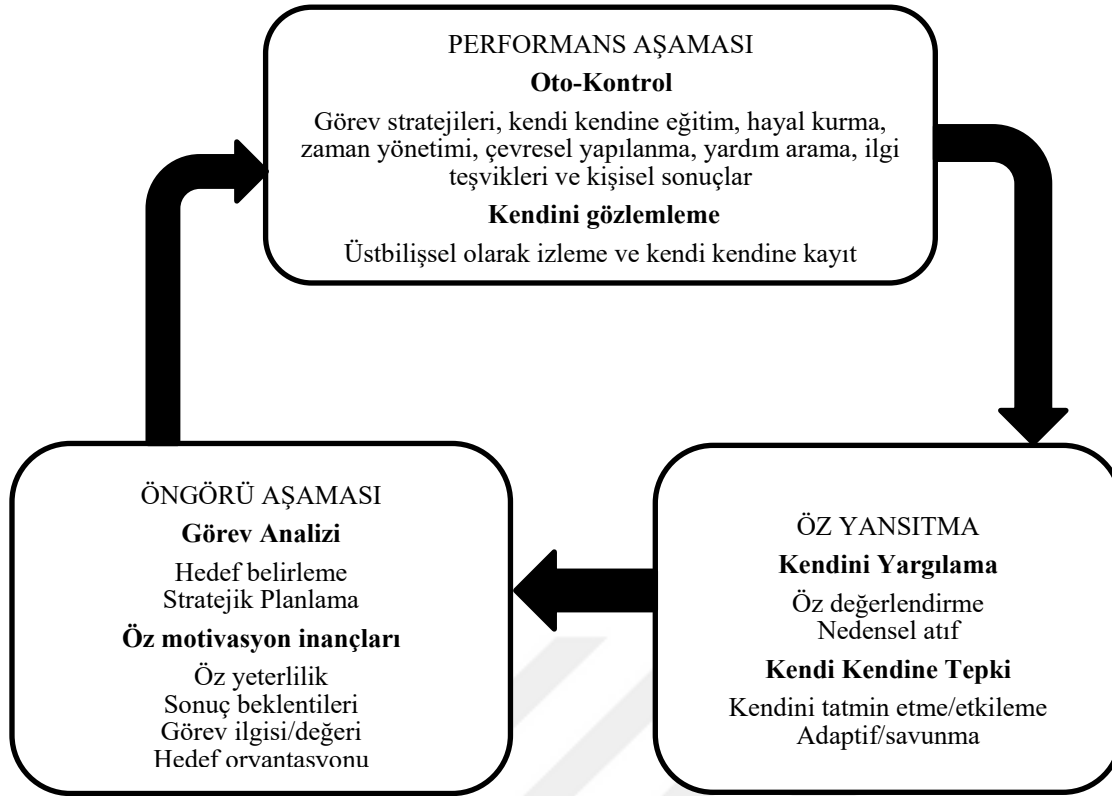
PERFORMANS AŞAMASI

**Oto-Kontrol**

Görev stratejileri, kendi kendine eğitim, hayal kurma, zaman yönetimi, çevresel yapılanma, yardım arama, ilgi teşvikleri ve kişisel sonuçlar

**Kendini gözlemleme**

Üstbilişsel olarak izleme ve kendi kendine kayıt

ÖNGÖRÜ AŞAMASI

**Görev Analizi**

Hedef belirleme
Stratejik Planlama

**Öz motivasyon inançları**

Öz yeterlilik
Sonuç beklentileri
Görev ilgisi/değeri
Hedef oryantasyonu

ÖZ YANSITMA

**Kendini Yargılama**

Öz değerlendirme
Nedensel atıf

**Kendi Kendine Tepki**

Kendini tatmin etme/etkileme
Adaptif/savunma